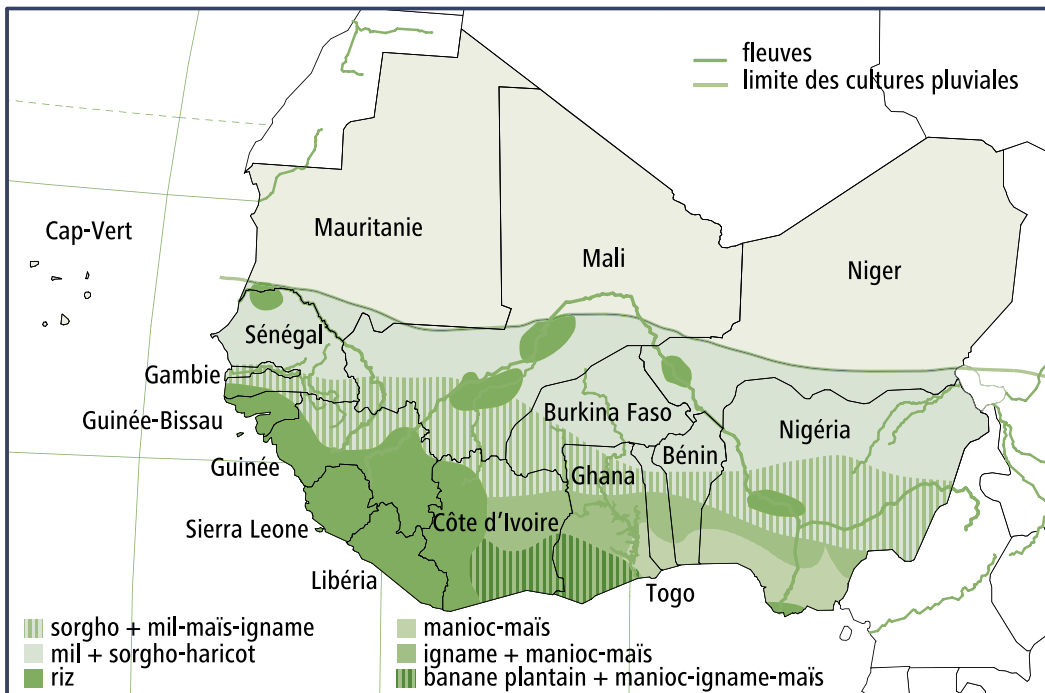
fleuves
limite des cultures pluviales

Cap-Vert
Mauritanie
Mali
Niger
Sénégal
Gambie
Guinée-Bissau
Guinée
Sierra Leone
Libéria
Burkina Faso
Nigéria
Bénin
Ghana
Côte d'Ivoire
Togo

sorgho + mil-maïs-igname
mil + sorgho-haricot
riz
manioc-maïs
igname + manioc-maïs
banane plantain + manioc-igname-maïs